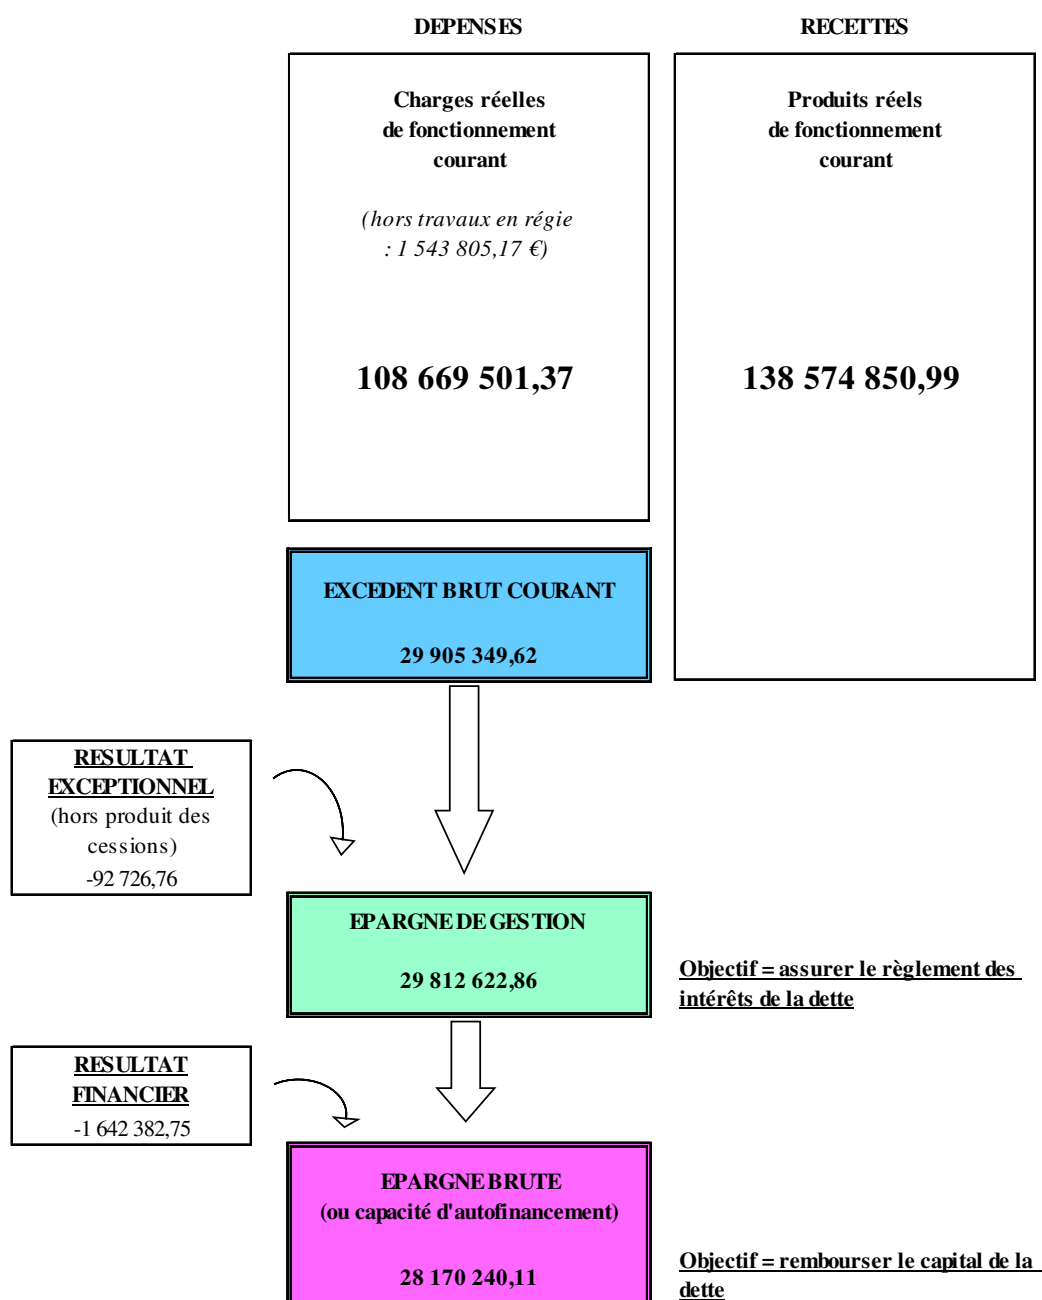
DEPENSES

RECETTES

Charges réelles de fonctionnement courant

(hors travaux en régie : 1 543 805,17 €)

108 669 501,37

Produits réels de fonctionnement courant

138 574 850,99

EXCEDENT BRUT COURANT

29 905 349,62

RESULTAT EXCEPTIONNEL (hors produit des cessions) -92 726,76

EPARGNE DE GESTION

29 812 622,86

Objectif = assurer le règlement des intérêts de la dette

RESULTAT FINANCIER -1 642 382,75

EPARGNE BRUTE (ou capacité d'autofinancement)

28 170 240,11

Objectif = rembourser le capital de la dette